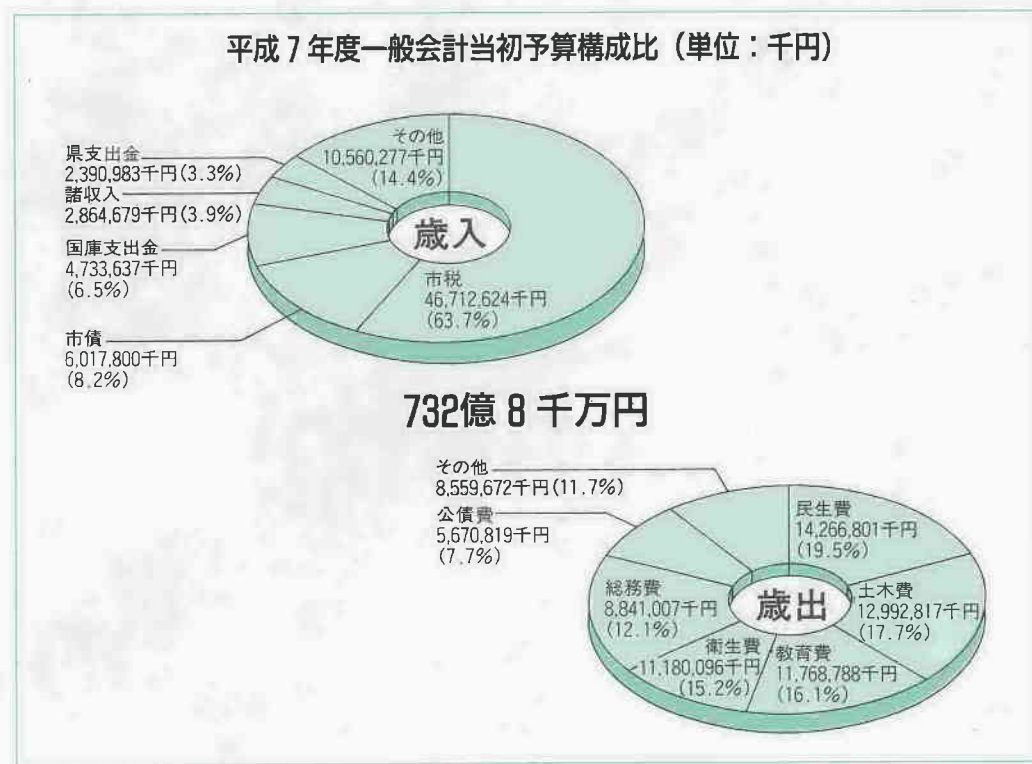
平成７年度一般会計当初予算構成比（単位：千円）

県支出金
2,390,983千円(3.3%)
諸収入
2,864,679千円(3.9%)
国庫支出金
4,733,637千円
(6.5%)
市債
6,017,800千円
(8.2%)
その他
10,560,277千円
(14.4%)
歳入
市税
46,712,624千円
(63.7%)

732億８千万円

その他
8,559,672千円(11.7%)
公債費
5,670,819千円
(7.7%)
民生費
14,266,801千円
(19.5%)
総務費
8,841,007千円
(12.1%)
歳出
土木費
12,992,817千円
(17.7%)
衛生費
11,180,096千円
(15.2%)
教育費
11,768,788千円
(16.1%)